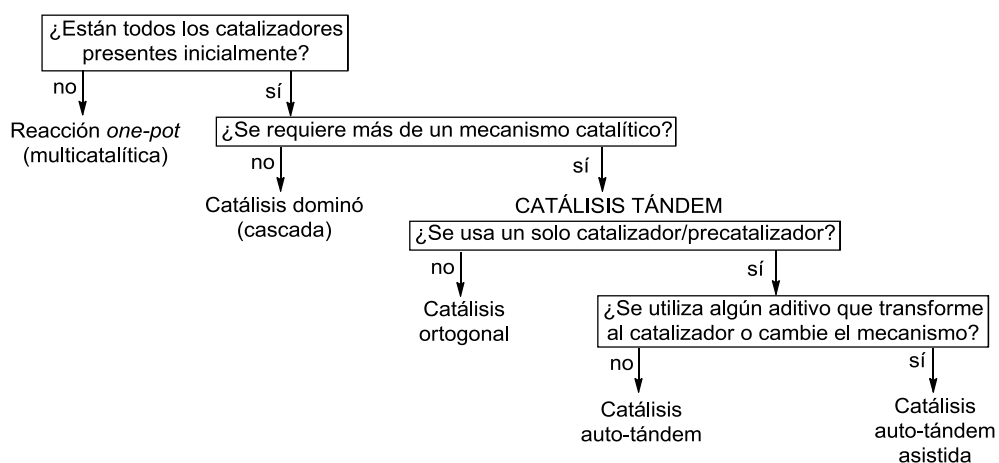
¿Están todos los catalizadores presentes inicialmente?

no

Reacción *one-pot* (multicatalítica)

sí

¿Se requiere más de un mecanismo catalítico?

no

Catálisis dominó (cascada)

sí

CATÁLISIS TÁNDEM

¿Se usa un solo catalizador/precatalizador?

no

Catálisis ortogonal

sí

¿Se utiliza algún aditivo que transforme al catalizador o cambie el mecanismo?

no

Catálisis auto-tándem

sí

Catálisis auto-tándem asistida